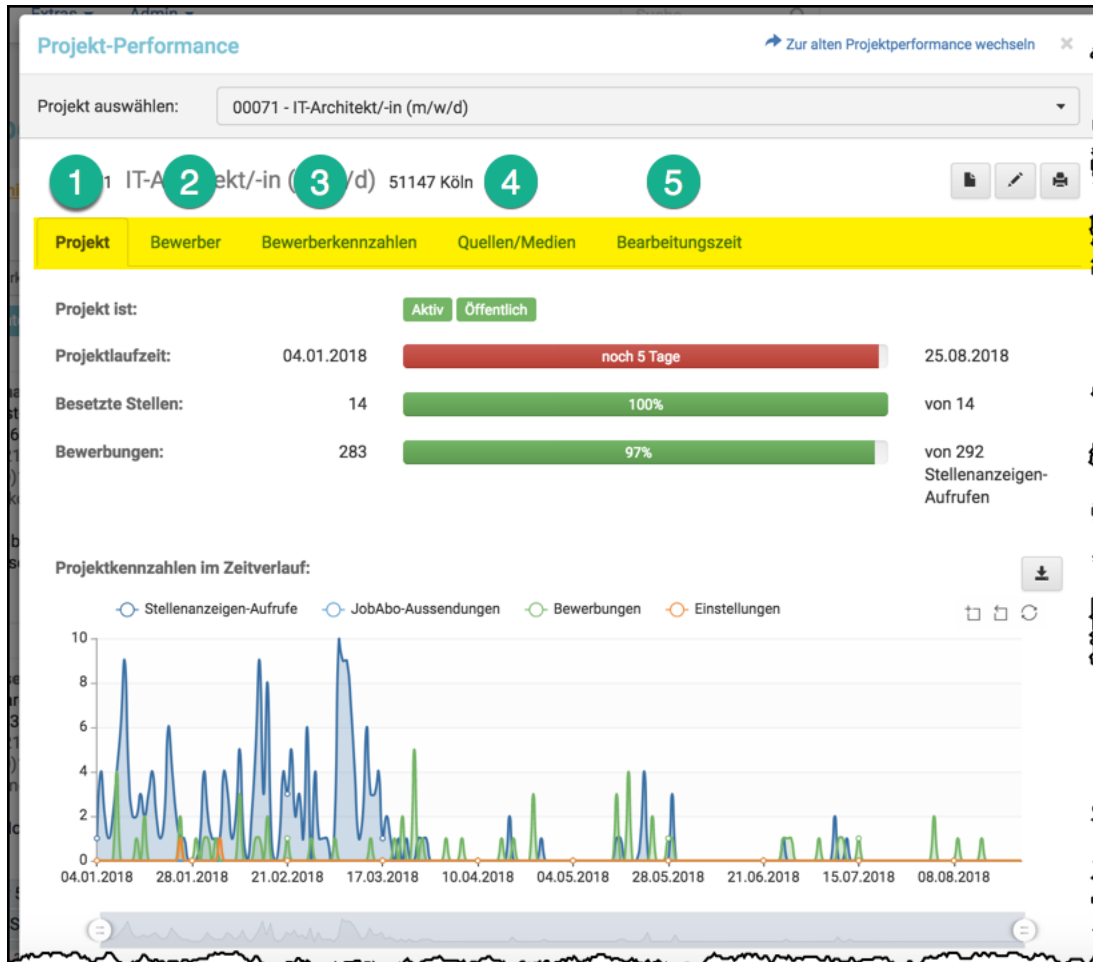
Extras Admin

Projekt-Performance

Zur alten Projektperformance wechseln

Projekt auswählen: 00071 - IT-Architekt/-in (m/w/d)

1 IT-A 2 ekt/-in ( 3 /d) 51147 Köln 4 5

Projekt Bewerber Bewerberkennzahlen Quellen/Medien Bearbeitungszeit

Projekt ist: Aktiv Öffentlich

Projektlaufzeit: 04.01.2018 noch 5 Tage 25.08.2018

Besetzte Stellen: 14 100% von 14

Bewerbungen: 283 97% von 292 Stellenanzeigen-Aufrufen

Projektkennzahlen im Zeitverlauf:

Stellenanzeigen-Aufrufe JobAbo-Aussendungen Bewerbungen Einstellungen

10
8
6
4
2
0

04.01.2018 28.01.2018 21.02.2018 17.03.2018 10.04.2018 04.05.2018 28.05.2018 21.06.2018 15.07.2018 08.08.2018